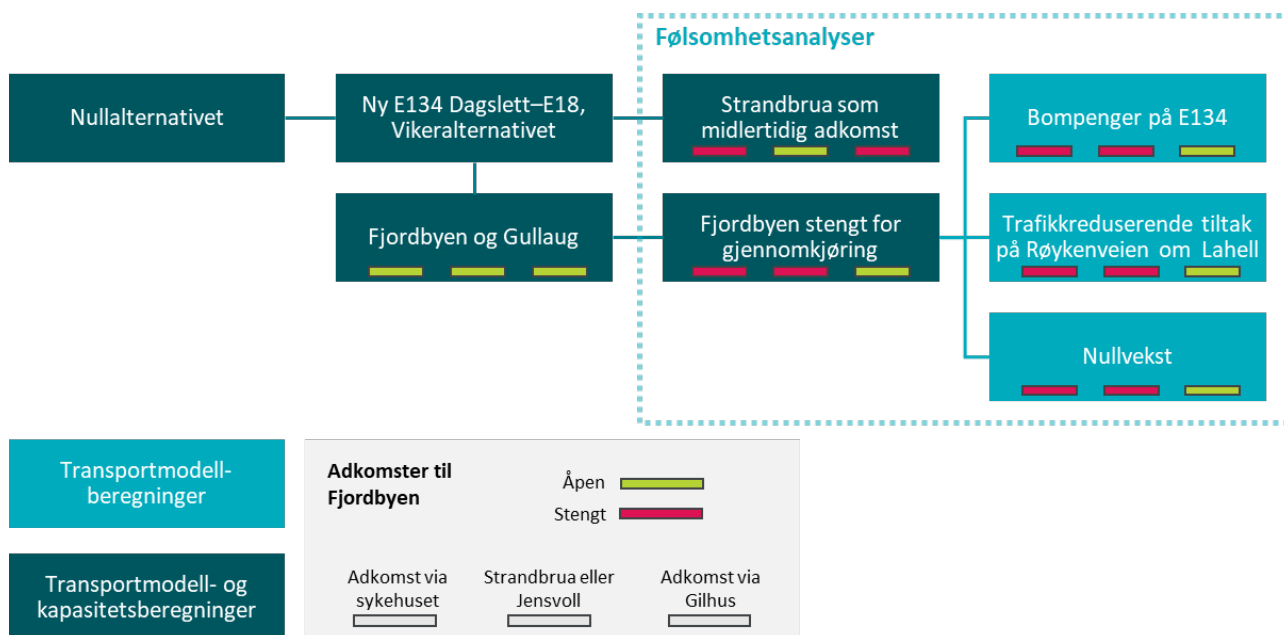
Følsomhetsanalyser

Nullalternativet

Ny E134 Dagslett–E18, Vikeralternativet

Strandbrua som midlertidig adkomst

Bompenger på E134

Fjordbyen og Gullaug

Fjordbyen stengt for gjennomkjøring

Trafikkreduserende tiltak på Røykenveien om Lahell

Nullvekst

Transportmodell-beregninger

Transportmodell- og kapasitetsberegninger

Adkomster til Fjordbyen

Åpen

Stengt

Adkomst via sykehuset

Strandbrua eller Jensvoll

Adkomst via Gilhus